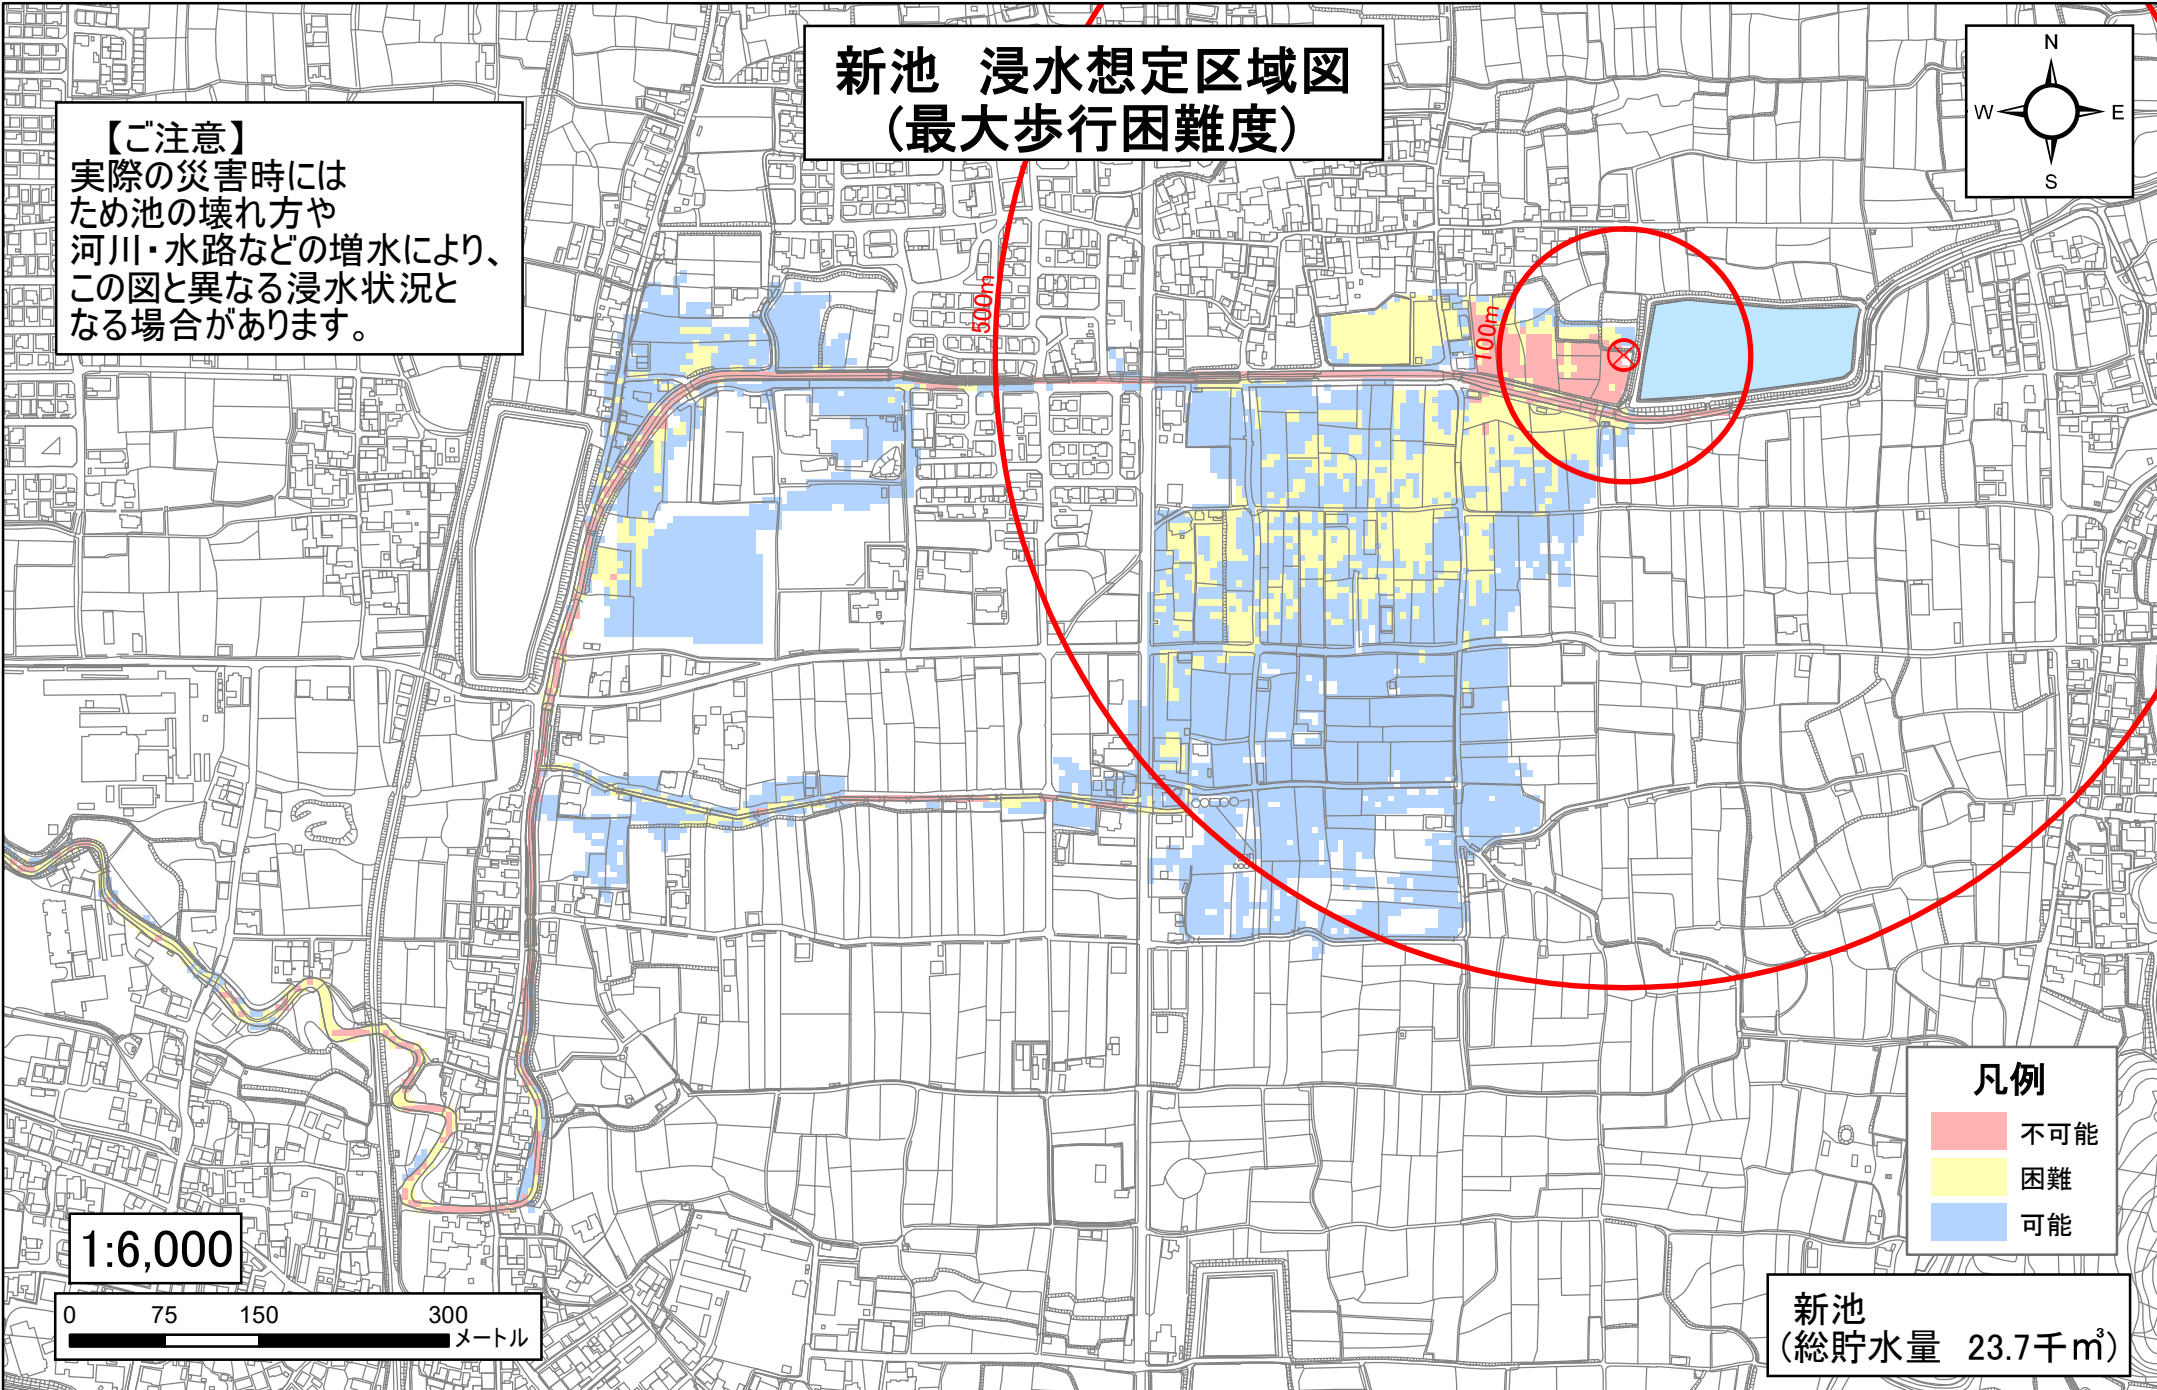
新池　浸水想定区域図
（最大歩行困難度）

N
W
E
S

【ご注意】
実際の災害時には
ため池の壊れ方や
河川・水路などの増水により、
この図と異なる浸水状況と
なる場合があります。

500m

100m

凡例
不可能
困難
可能

1:6,000

0　75　150　300
メートル

新池
（総貯水量　23.7千$m^3$）